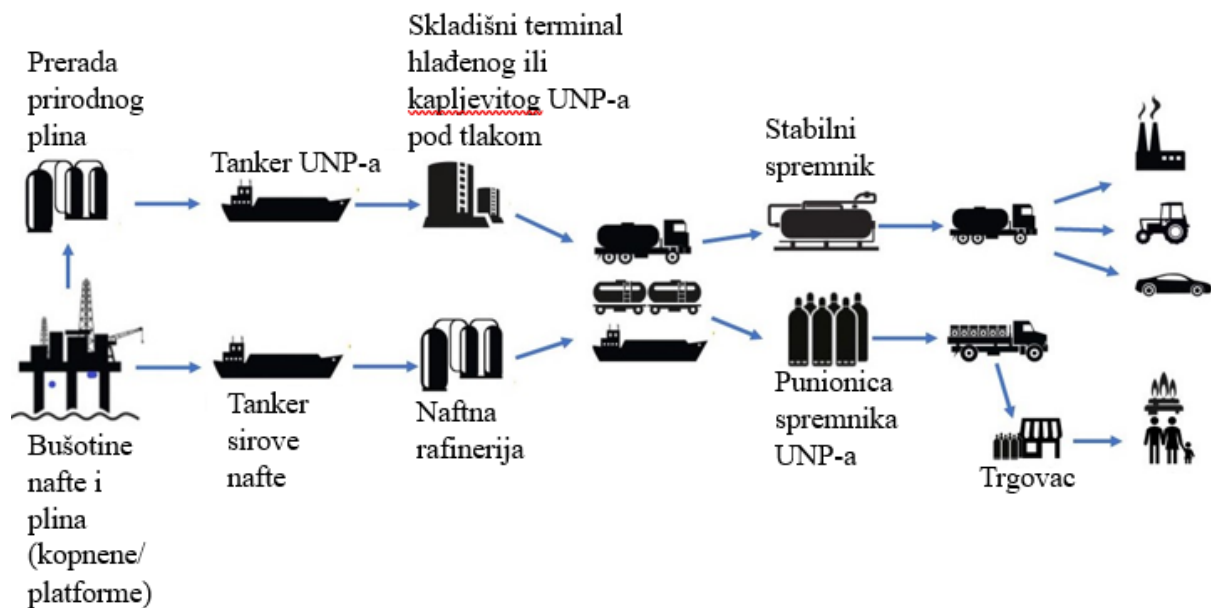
Prerada prirodnog plina

Tanker UNP-a

Skladišni terminal hlađenog ili kapljevitog UNP-a pod tlakom

Stabilni spremnik

Bušotine nafte i plina (kopnene/ platforme)

Tanker sirove nafte

Naftna rafinerija

Punionica spremnika UNP-a

Trgovac